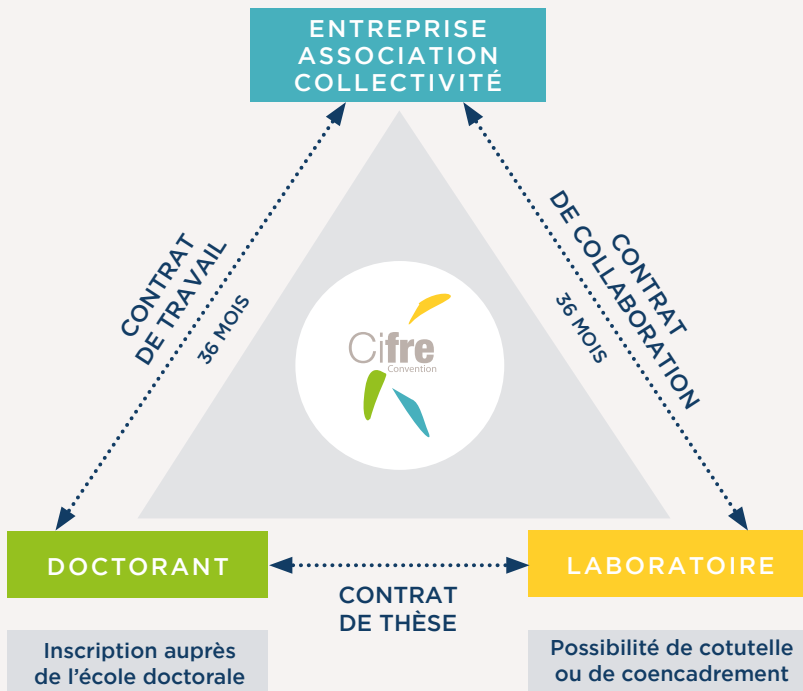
ENTREPRISE
ASSOCIATION
COLLECTIVITÉ

CONTRAT
DE TRAVAIL
36 MOIS

CONTRAT
DE COLLABORATION
36 MOIS

Cifre
Convention

DOCTORANT

CONTRAT
DE THÈSE

LABORATOIRE

Inscription auprès
de l'école doctorale

Possibilité de cotutelle
ou de coencadrement